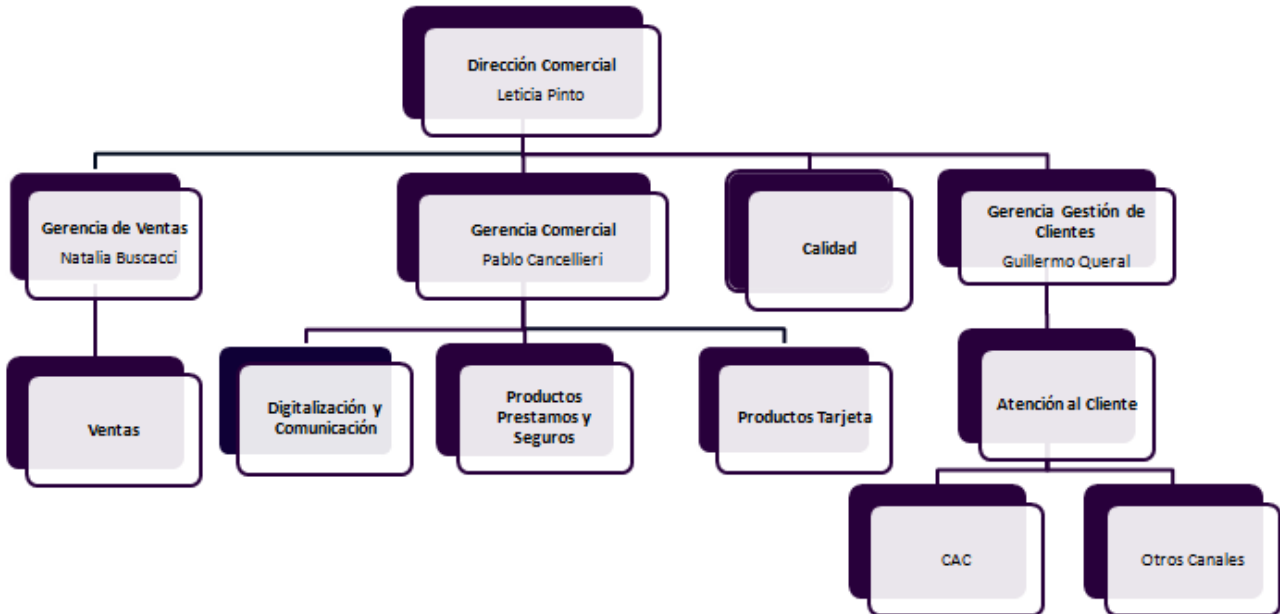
Dirección Comercial
Leticia Pinto

Gerencia de Ventas
Natalia Buscacci

Gerencia Comercial
Pablo Cancellieri

Calidad

Gerencia Gestión de Clientes
Guillermo Queral

Ventas

Digitalización y Comunicación

Productos Prestamos y Seguros

Productos Tarjeta

Atención al Cliente

CAC

Otros Canales